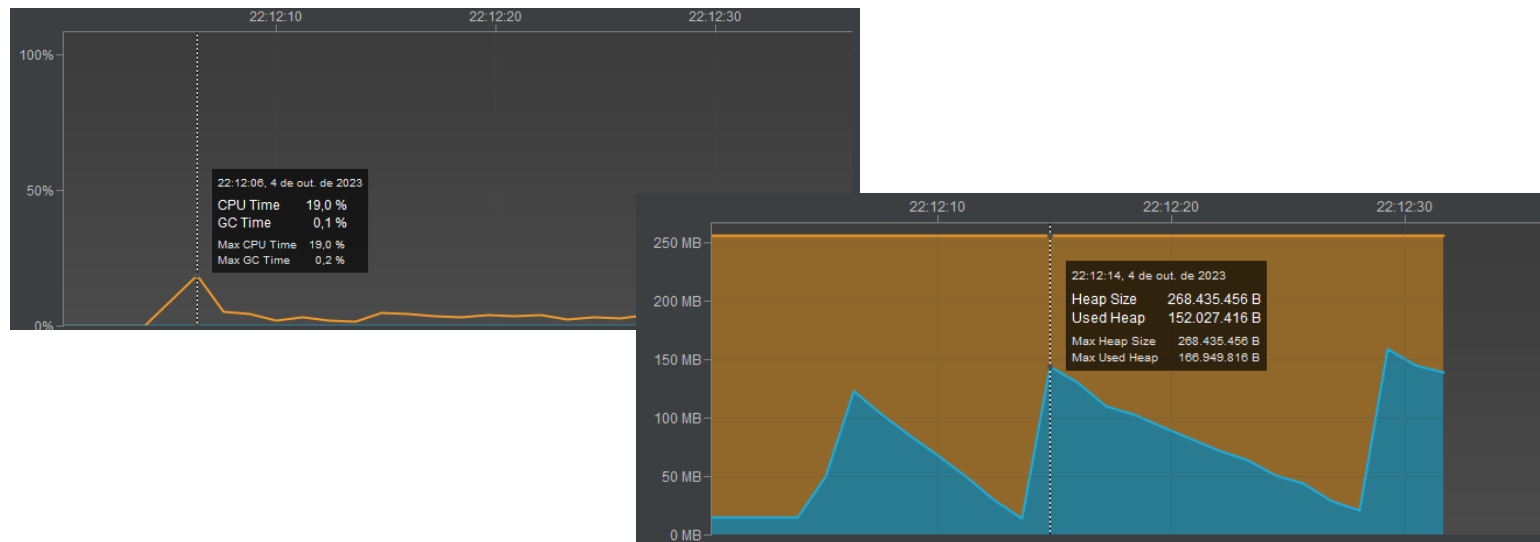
22:12:10
22:12:20
22:12:30
100%
50%
0%
22:12:06, 4 de out. de 2023
CPU Time 19,0 %
GC Time 0,1 %
Max CPU Time 19,0 %
Max GC Time 0,2 %

22:12:10
22:12:20
22:12:30
250 MB
200 MB
150 MB
100 MB
50 MB
0 MB
22:12:14, 4 de out. de 2023
Heap Size 268.435.456 B
Used Heap 152.027.416 B
Max Heap Size 268.435.456 B
Max Used Heap 166.949.816 B